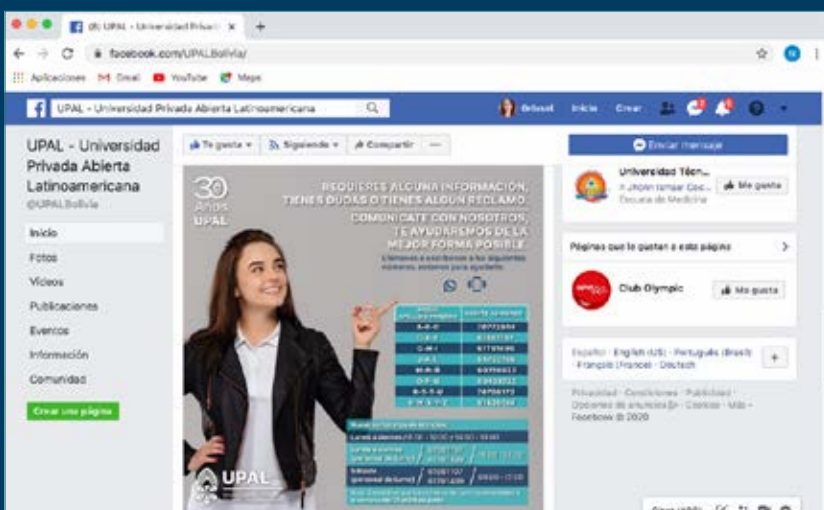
(8) UPAL - Universidad Privada ×

facebook.com/UPALBolivia/

Aplicaciones Gmail YouTube Maps

UPAL - Universidad Privada Abierta Latinoamericana

Brisad Inicio Crear

UPAL - Universidad Privada Abierta Latinoamericana
@UPALBolivia

Inicio
Fotos
Videos
Publicaciones
Eventos
Información
Comunidad

Crear una página

Te gusta Siguiendo Compartir ···

30 Años UPAL

REQUIERES ALGUNA INFORMACIÓN, TIENES DUDAS O TIENES ALGÚN RECLAMO. COMUNÍCATE CON NOSOTROS, TE AYUDAREMOS DE LA MEJOR FORMA POSIBLE.

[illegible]

UPAL

Enviar mensaje

Universidad Técn...
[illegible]
Escuela de Medicina
Me gusta

Páginas que le gustan a esta página

Club Olympic
Me gusta

Español · English (US) · Português (Brasil) · Français (France) · Deutsch

Privacidad · Condiciones · Publicidad · Opciones de anuncios · Cookies · Más · Facebook © 2020